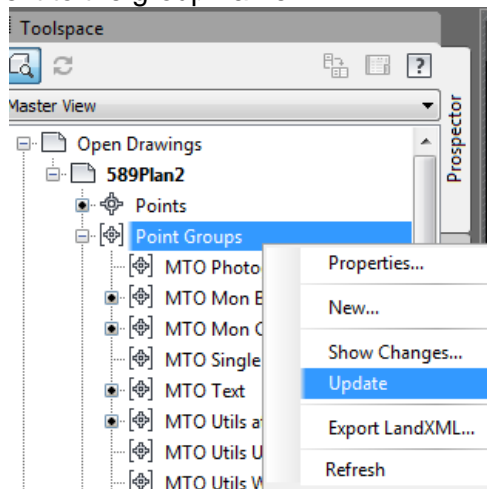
Toolspace

Master View

Prospector

Open Drawings
589Plan2
Points
Point Groups
MTO Photo
MTO Mon E
MTO Mon C
MTO Single
MTO Text
MTO Utils a
MTO Utils U
MTO Utils W

Properties...
New...
Show Changes...
Update
Export LandXML...
Refresh